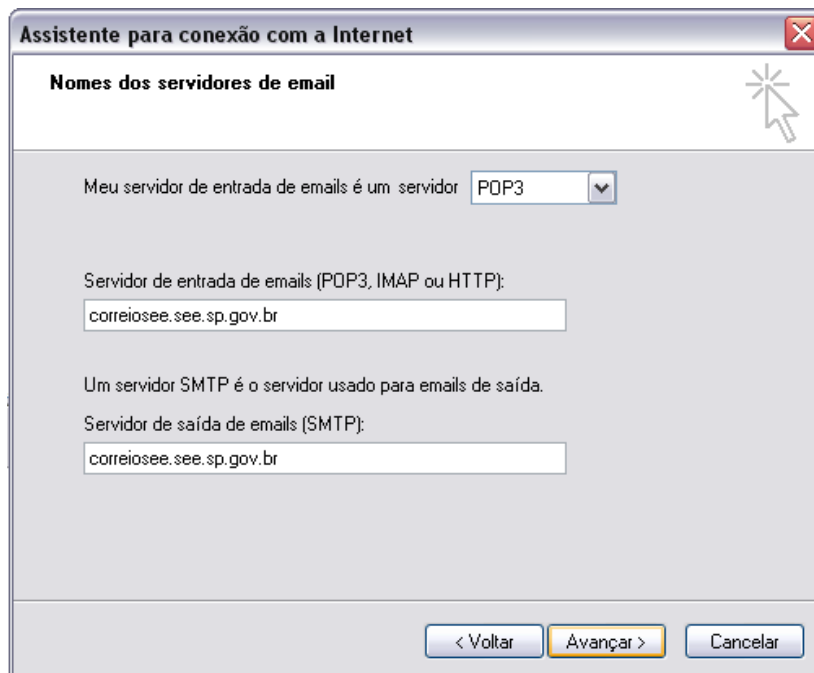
Assistente para conexão com a Internet

Nomes dos servidores de email

Meu servidor de entrada de emails é um servidor POP3

Servidor de entrada de emails (POP3, IMAP ou HTTP):

correiosee.see.sp.gov.br

Um servidor SMTP é o servidor usado para emails de saída.

Servidor de saída de emails (SMTP):

correiosee.see.sp.gov.br

< Voltar Avançar > Cancelar